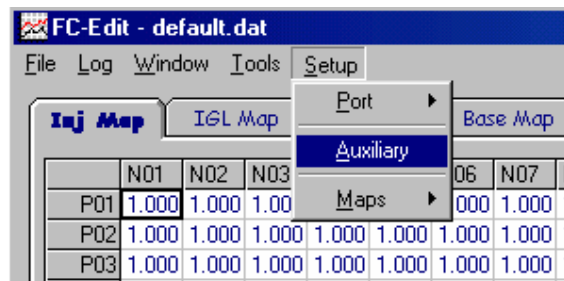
FC-Edit - default.dat

File Log Window Tools Setup

Port
Auxiliary
Maps

Inj Map IGL Map Base Map

| | N01 | N02 | N03 | | | 06 | N07 |
|---|---|---|---|---|---|---|---|
| P01 | 1.000 | 1.000 | 1.00 | | | 000 | 1.000 |
| P02 | 1.000 | 1.000 | 1.000 | 1.000 | 1.000 | 1.000 | 1.000 |
| P03 | 1.000 | 1.000 | 1.000 | 1.000 | 1.000 | 1.000 | 1.000 |